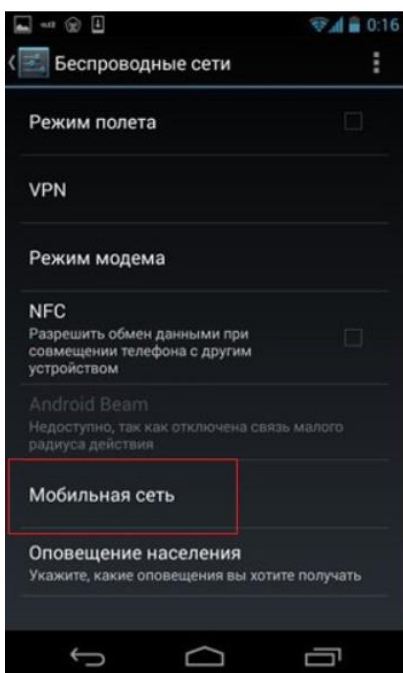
0:16

Беспроводные сети

Режим полета

VPN

Режим модема

NFC
Разрешить обмен данными при совмещении телефона с другим устройством

Android Beam
Недоступно, так как отключена связь малого радиуса действия

Мобильная сеть

Оповещение населения
Укажите, какие оповещения вы хотите получать